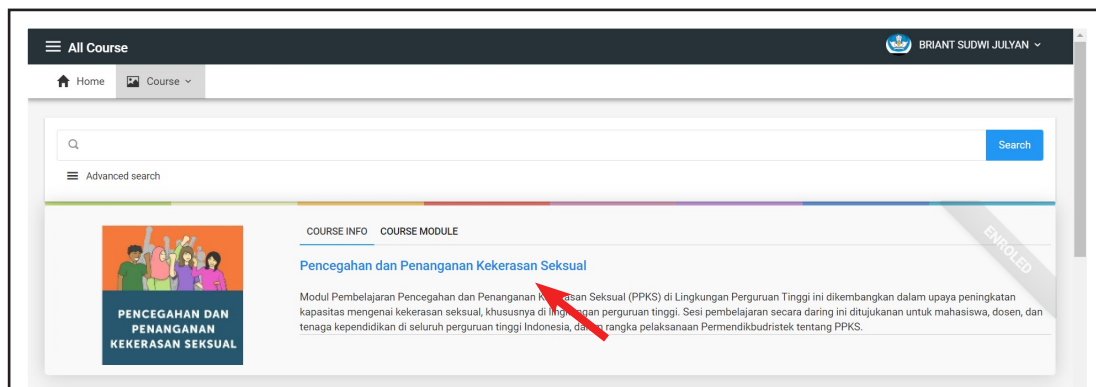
All Course

BRIANT SUDWI JULYAN

Home Course

Search

Advanced search

ENROLED

PENCEGAHAN DAN PENANGANAN KEKERASAN SEKSUAL

COURSE INFO COURSE MODULE

Pencegahan dan Penanganan Kekerasan Seksual

Modul Pembelajaran Pencegahan dan Penanganan K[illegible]asan Seksual (PPKS) di Lingkungan Perguruan Tinggi ini dikembangkan dalam upaya peningkatan kapasitas mengenai kekerasan seksual, khususnya di lingk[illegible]gan perguruan tinggi. Sesi pembelajaran secara daring ini ditujukanan untuk mahasiswa, dosen, dan tenaga kependidikan di seluruh perguruan tinggi Indonesia, da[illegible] rangka pelaksanaan Permendikbudristek tentang PPKS.